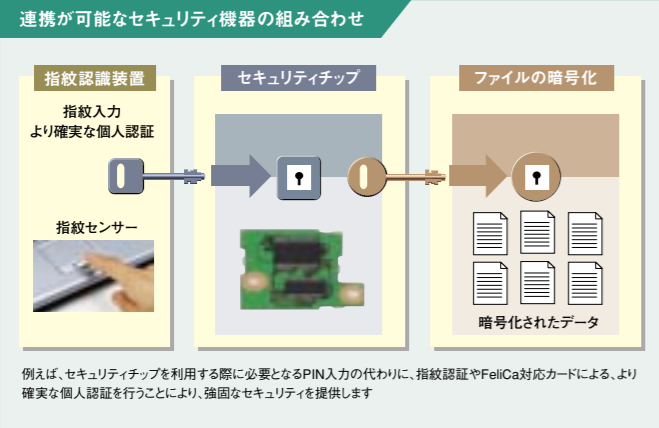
連携が可能なセキュリティ機器の組み合わせ

指紋認識装置

指紋入力
より確実な個人認証

指紋センサー

セキュリティチップ

ファイルの暗号化

暗号化されたデータ

例えば、セキュリティチップを利用する際に必要となるPIN入力の代わりに、指紋認証やFeliCa対応カードによる、より確実な個人認証を行うことにより、強固なセキュリティを提供します